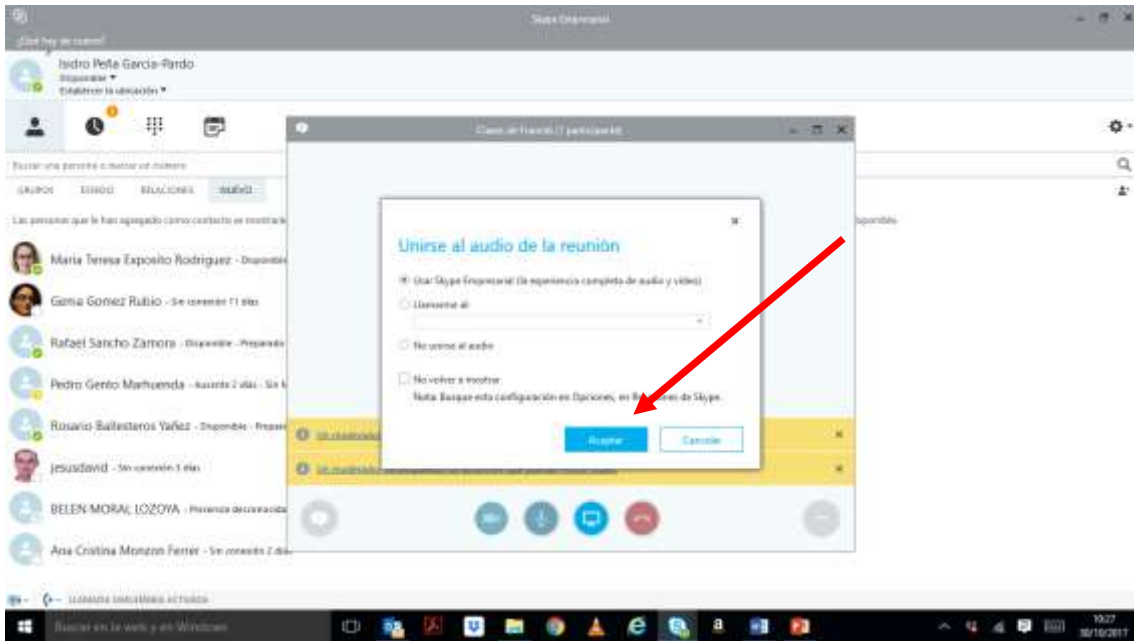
Skype Empresarial

¿Qué hay de nuevo?

Isidro Peña García-Pardo
Disponible
Establecer la ubicación

Buscar una persona o marcar un número

GRUPOS  ESTADO  RELACIONES  NUEVO

Las personas que te han agregado como contacto se mostrarán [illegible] disponible.

Maria Teresa Exposito Rodriguez - Disponible
Gema Gomez Rubio - Sin conexión 11 días
Rafael Sancho Zamora - Disponible - Preparado
Pedro Gento Marhuenda - Ausente 2 días - Sin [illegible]
Rosario Ballesteros Yañez - Disponible - Prepar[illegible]
jesusdavid - Sin conexión 3 días
BELEN MORAL LOZOYA - Presencia desconocida
Ana Cristina Monzon Ferrer - Sin conexión 2 días

LLAMADA SIMULTÁNEA ACTIVADA

Clase de Francés (1 participante)

Unirse al audio de la reunión

Usar Skype Empresarial (la experiencia completa de audio y vídeo)
Llamarme al
No unirse al audio

No volver a mostrar
Nota: Busque esta configuración en Opciones, en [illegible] de Skype.

Aceptar  Cancelar

Buscar en la web y en Windows

10:27
30/10/2017